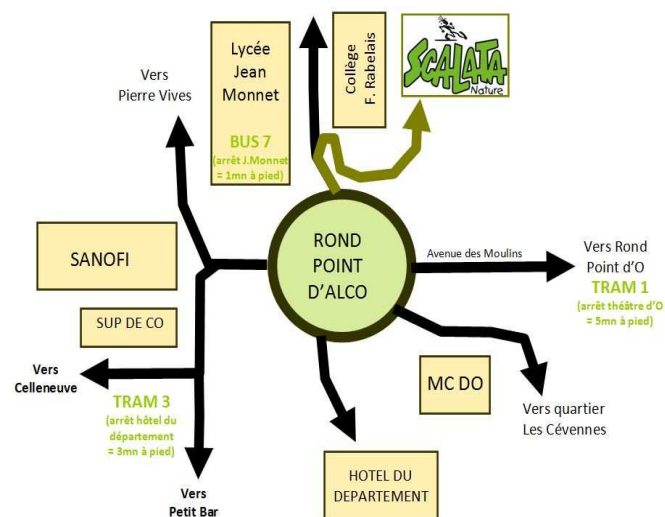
Lycée Jean Monnet

BUS 7
(arrêt J.Monnet = 1mn à pied)

Collège F. Rabelais

SCALATA Nature

Vers Pierre Vives

SANOFI

SUP DE CO

ROND POINT D'ALCO

Avenue des Moulins

Vers Rond Point d'O

TRAM 1
(arrêt théâtre d'O = 5mn à pied)

MC DO

Vers quartier Les Cévennes

Vers Celleneuve

TRAM 3
(arrêt hôtel du département = 3mn à pied)

Vers Petit Bar

HOTEL DU DEPARTEMENT